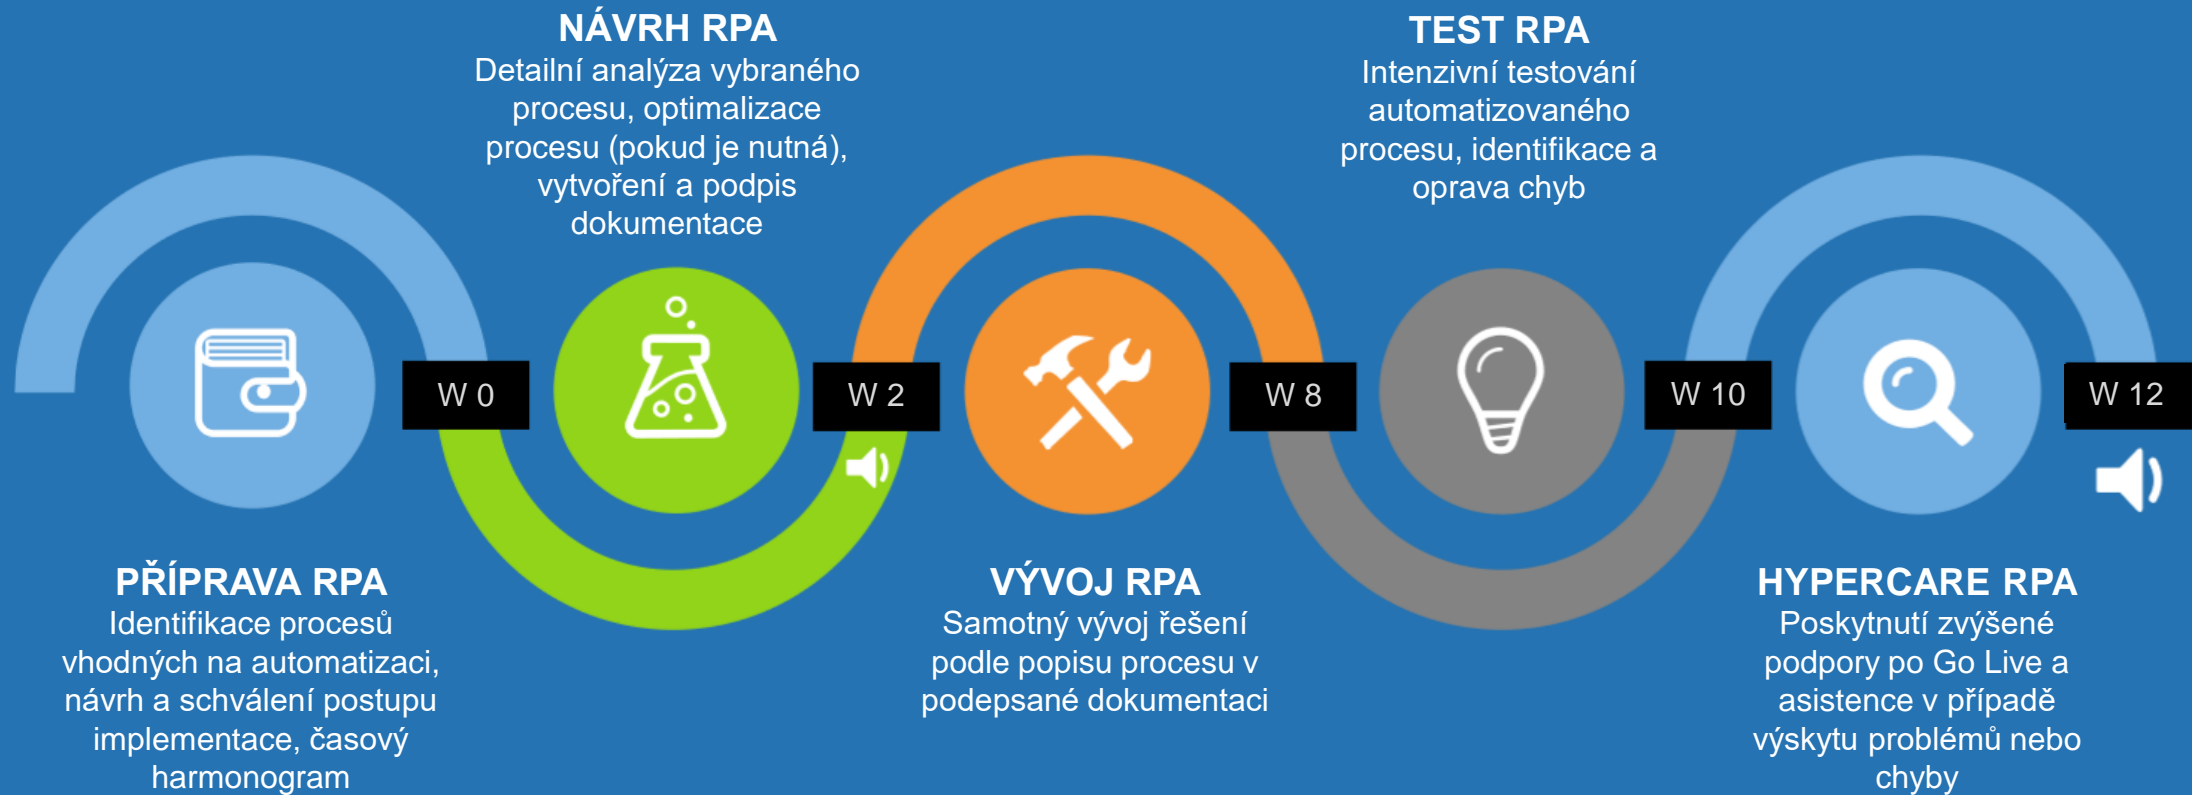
NÁVRH RPA
Detailní analýza vybraného procesu, optimalizace procesu (pokud je nutná), vytvoření a podpis dokumentace

TEST RPA
Intenzivní testování automatizovaného procesu, identifikace a oprava chyb

W 0

W 2

W 8

W 10

W 12

PŘÍPRAVA RPA
Identifikace procesů vhodných na automatizaci, návrh a schválení postupu implementace, časový harmonogram

VÝVOJ RPA
Samotný vývoj řešení podle popisu procesu v podepsané dokumentaci

HYPERCARE RPA
Poskytnutí zvýšené podpory po Go Live a asistence v případě výskytu problémů nebo chyby